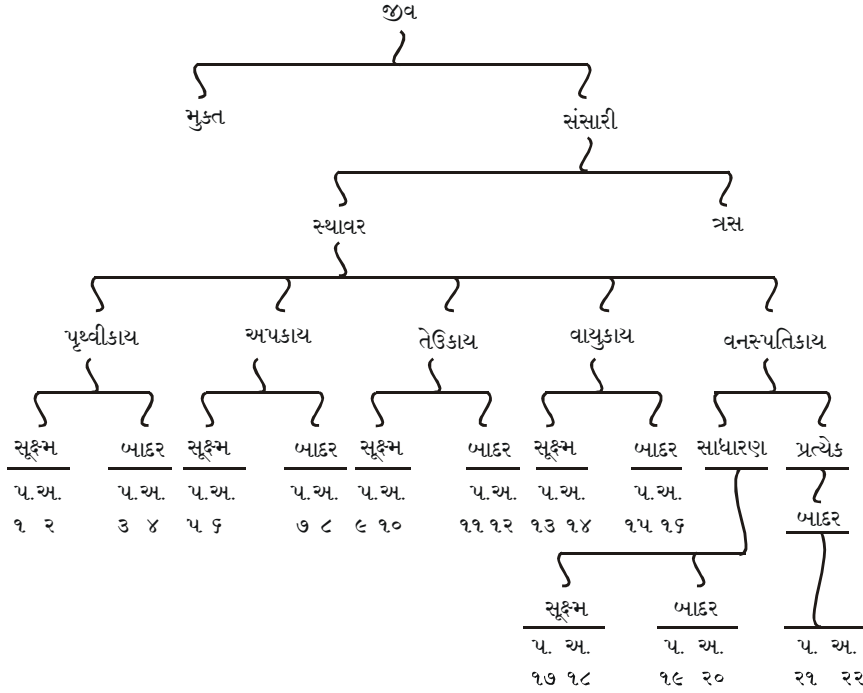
જીવ

મુક્ત

સંસારી

સ્થાવર

ત્રસ

પૃથ્વીકાય

અપકાય

તેઉકાય

વાયુકાય

વનસ્પતિકાય

સૂક્ષ્મ
પ. અ.
૧ ૨

બાદર
પ. અ.
૩ ૪

સૂક્ષ્મ
પ. અ.
૫ ૬

બાદર
પ. અ.
૭ ૮

સૂક્ષ્મ
પ. અ.
૯ ૧૦

બાદર
પ. અ.
૧૧ ૧૨

સૂક્ષ્મ
પ. અ.
૧૩ ૧૪

બાદર
પ. અ.
૧૫ ૧૬

સાધારણ

પ્રત્યેક

બાદર

સૂક્ષ્મ
પ. અ.
૧૭ ૧૮

બાદર
પ. અ.
૧૯ ૨૦

પ. અ.
૨૧ ૨૨